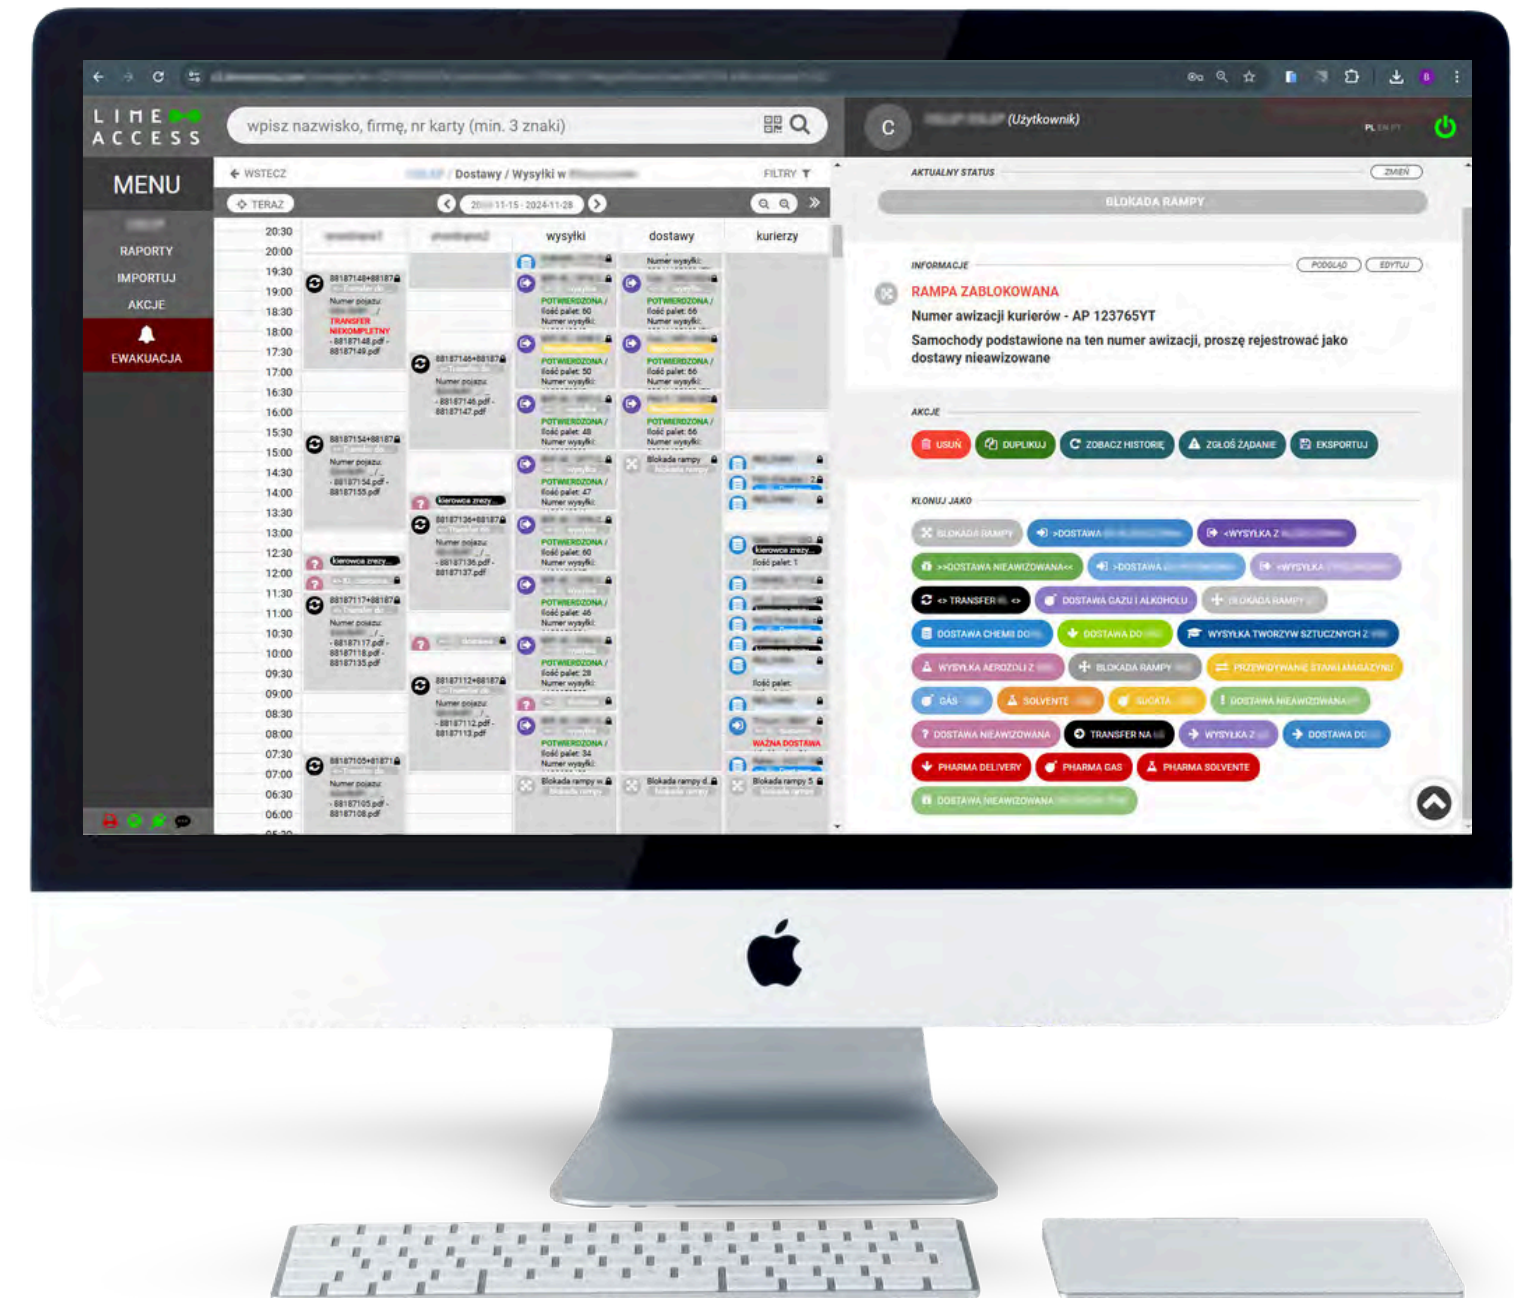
LIME ACCESS

wpisz nazwisko, firmę, nr karty (min. 3 znaki)

C (Użytkownik)

PL

MENU
RAPORTY
IMPORTUJ
AKCJE
EWAKUACJA

WSTECZ
Dostawy / Wysyłki w
FILTRY
TERAZ
2024-11-15 - 2024-11-28

wysyłki
dostawy
kurierzy

20:30
20:00
19:30
19:00
18:30
18:00
17:30
17:00
16:30
16:00
15:30
15:00
14:30
14:00
13:30
13:00
12:30
12:00
11:30
11:00
10:30
10:00
09:30
09:00
08:30
08:00
07:30
07:00
06:30
06:00

88187148+88187
Numer pojazu:
TRANSFER NIEKOMPLETNY
- 88187148.pdf - 88187149.pdf

88187146+88187
Numer pojazu:
- 88187146.pdf - 88187147.pdf

88187154+88187
Numer pojazu:
- 88187154.pdf - 88187155.pdf

Kierowca zrezy...

88187136+88187
Numer pojazu:
- 88187136.pdf - 88187137.pdf

Kierowca zrezy...

88187117+88187
Numer pojazu:
- 88187117.pdf - 88187118.pdf - 88187135.pdf

88187112+88187
Numer pojazu:
- 88187112.pdf - 88187113.pdf

88187105+88187
Numer pojazu:
- 88187105.pdf - 88187108.pdf

Numer wysyłki:
POTWIERDZONA /
Ilość palet: 60
Numer wysyłki:
POTWIERDZONA /
Ilość palet: 66
Numer wysyłki:
POTWIERDZONA /
Ilość palet: 50
Numer wysyłki:
POTWIERDZONA /
Ilość palet: 66
Numer wysyłki:
POTWIERDZONA /
Ilość palet: 48
Numer wysyłki:
POTWIERDZONA /
Ilość palet: 66
Numer wysyłki:
POTWIERDZONA /
Ilość palet: 47
Numer wysyłki:
Blokada rampy
POTWIERDZONA /
Ilość palet: 60
Numer wysyłki:
POTWIERDZONA /
Ilość palet: 46
Numer wysyłki:
POTWIERDZONA /
Ilość palet: 28
Numer wysyłki:
POTWIERDZONA /
Ilość palet: 34
Numer wysyłki:
Blokada rampy w
Blokada rampy d
Blokada rampy 5

Kierowca zrezy...
Ilość palet: 1
Ilość palet:
WAŻNA DOSTAWA

AKTUALNY STATUS
ZMIEŃ
BLOKADA RAMPY

INFORMACJE
PODGLĄD
EDYTUJ
RAMPA ZABLOKOWANA
Numer awizacji kurierów - AP 123765YT
Samochody podstawione na ten numer awizacji, proszę rejestrować jako dostawy nieawizowane

AKCJE
USUŃ
DUPLIKUJ
ZOBACZ HISTORIE
ZGŁOŚ ŻĄDANIE
EKSPORTUJ

KLONUJ JAKO
BLOKADA RAMPY
>DOSTAWA
<WYSYŁKA Z
>>DOSTAWA NIEAWIZOWANA<<
>DOSTAWA
<WYSYŁKA
<> TRANSFER <>
DOSTAWA GAZU I ALKOHOLU
BLOKADA RAMPY
DOSTAWA CHEMII DO
DOSTAWA DO
WYSYŁKA TWORZYW SZTUCZNYCH Z
WYSYŁKA AEROZOLI Z
BLOKADA RAMPY
PRZEWIDYWANE STANY MAGAZYNU
GAS
SOLVENTE
SUCATA
DOSTAWA NIEAWIZOWANA
DOSTAWA NIEAWIZOWANA
TRANSFER NA
WYSYŁKA Z
DOSTAWA DO
PHARMA DELIVERY
PHARMA GAS
PHARMA SOLVENTE
DOSTAWA NIEAWIZOWANA